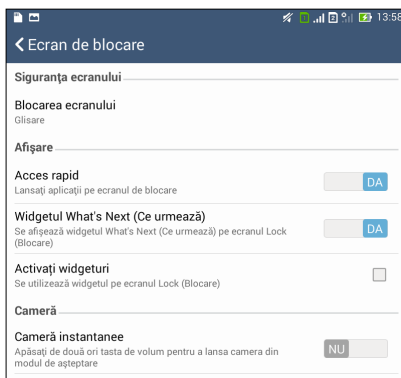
13:58

Ecran de blocare

Siguranța ecranului

Blocarea ecranului
Glisare

Afișare

Acces rapid
Lansați aplicații pe ecranul de blocare
DA

Widgetul What's Next (Ce urmează)
Se afișează widgetul What's Next (Ce urmează) pe ecranul Lock (Blocare)
DA

Activați widgeturi
Se utilizează widgetul pe ecranul Lock (Blocare)

Cameră

Cameră instantanee
Apăsați de două ori tasta de volum pentru a lansa camera din modul de așteptare
NU